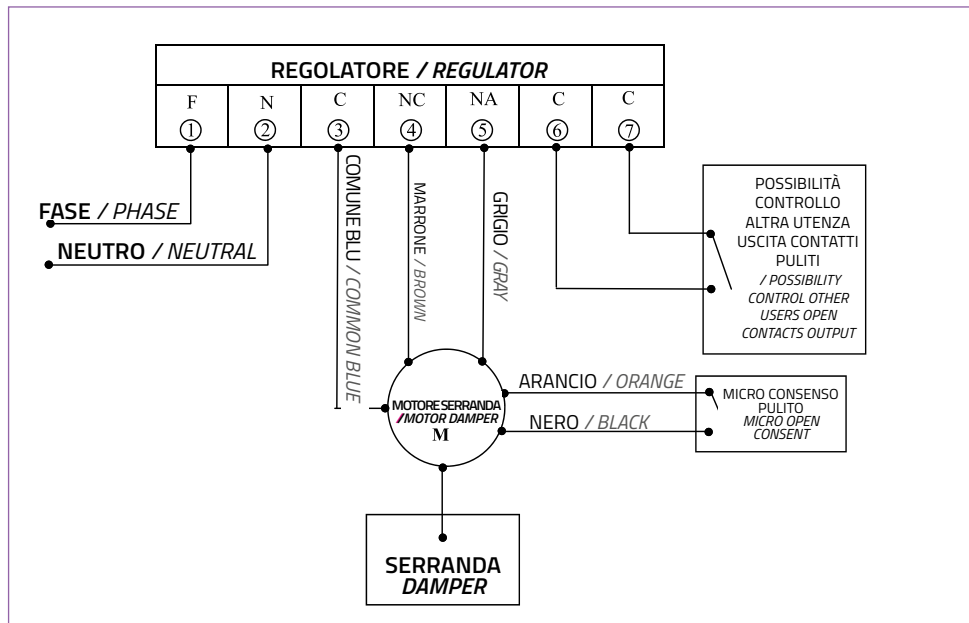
REGOLATORE / REGULATOR

| F | N | C | NC | NA | C | C |
|---|---|---|---|---|---|---|
| ① | ② | ③ | ④ | ⑤ | ⑥ | ⑦ |

FASE / PHASE

NEUTRO / NEUTRAL

COMUNE BLU / COMMON BLUE

MARRONE / BROWN

GRIGIO / GRAY

POSSIBILITÀ CONTROLLO ALTRA UTENZA USCITA CONTATTI PULITI / POSSIBILITY CONTROL OTHER USERS OPEN CONTACTS OUTPUT

MOTORE SERRANDA / MOTOR DAMPER M

ARANCIO / ORANGE

NERO / BLACK

MICRO CONSENSO PULITO MICRO OPEN CONSENT

SERRANDA DAMPER